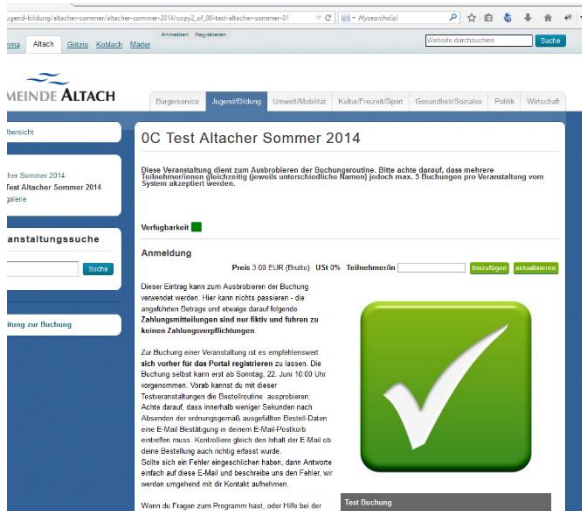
ugend-bildung/altacher-sommer/altacher-sommer-2014/copy2_of_00-test-altacher-sommer-01

Mysearchdial

mma Altach Götzis Koblach Mäder

Anmelden Registrieren

Website durchsuchen Suche

MEINDE ALTACH

Bürgerservice Jugend/Bildung Umwelt/Mobilität Kultur/Freizeit/Sport Gesundheit/Soziales Politik Wirtschaft

Übersicht

cher Sommer 2014
Test Altacher Sommer 2014
galerie

anstaltungssuche

Suche

itung zur Buchung

0C Test Altacher Sommer 2014

Diese Veranstaltung dient zum Ausbrobieren der Buchungsroutine. Bitte achte darauf, dass mehrere Teilnehmer/innen gleichzeitig (jeweils unterschiedliche Namen) jedoch max. 5 Buchungen pro Veranstaltung vom System akzeptiert werden.

Verfügbarkeit

Anmeldung

Preis 3.00 EUR (Brutto) USt 0% Teilnehmer/in hinzufügen aktualisieren

Dieser Eintrag kann zum Ausbrobieren der Buchung verwendet werden. Hier kann nichts passieren - die angeführten Beträge und etwaige daraufolgende **Zahlungsmitteilungen sind nur fiktiv und führen zu keinen Zahlungsverpflichtungen**.

Zur Buchung einer Veranstaltung ist es empfehlenswert **sich vorher für das Portal registrieren** zu lassen. Die Buchung selbst kann erst ab Sonntag, 22. Juni 10.00 Uhr vorgenommen. Vorab kannst du mit dieser Testveranstaltungen die Bestellroutine ausprobieren. Achte darauf, dass innerhalb weniger Sekunden nach Absenden der ordnungsgemäß ausgefüllten Bestell-Daten eine E-Mail Bestätigung in deinem E-Mail-Postkorb eintreffen muss. Kontrolliere gleich den Inhalt der E-Mail ob deine Bestellung auch richtig erfasst wurde. Sollte sich ein Fehler eingeschlichen haben, dann Antworte einfach auf diese E-Mail und beschreibe uns den Fehler, wir werden umgehend mit dir Kontakt aufnehmen.

Wenn du Fragen zum Programm hast, oder Hilfe bei der

Test Buchung